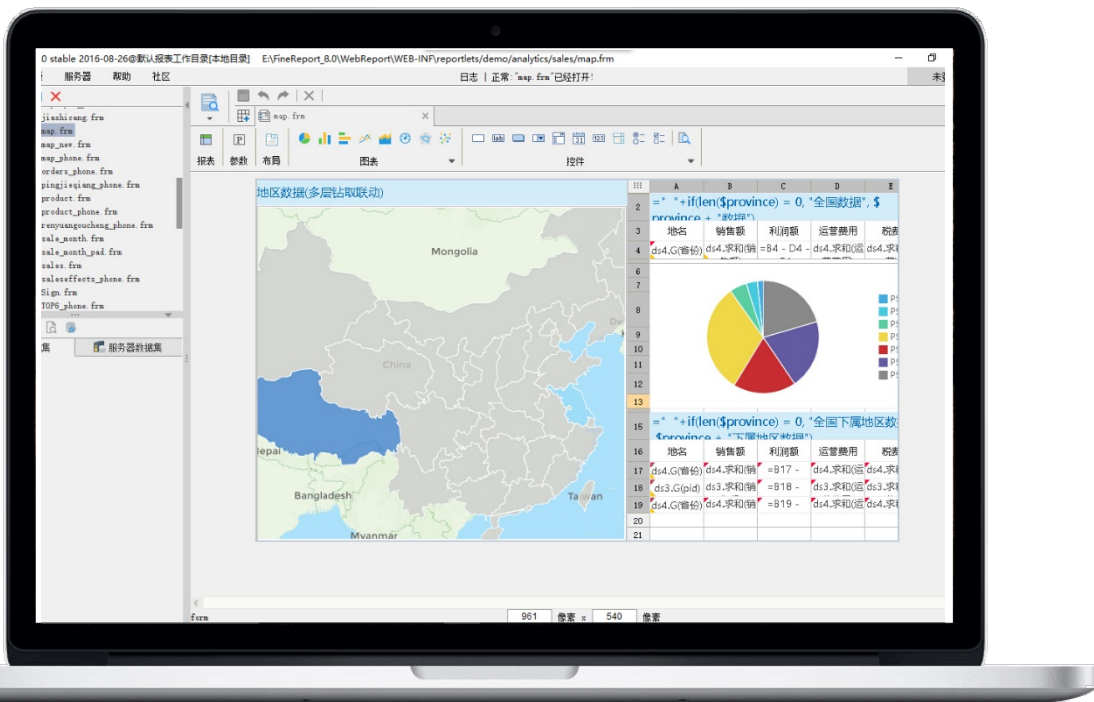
0 stable 2016-08-26@默认报表工作目录[本地目录]    E:\FineReport_8.0\WebReport\WEB-INF\reportlets/demo/analytics/sales/map.frm

服务器 帮助 社区

日志 | 正常: "map.frm"已经打开!

jiashicang.frm
map.frm
map_new.frm
map_phone.frm
orders_phone.frm
pingjieqiang_phone.frm
product.frm
product_phone.frm
renyuangoucheng_phone.frm
sale_month.frm
sale_month_pad.frm
sales.frm
saleseffects_phone.frm
Sign.frm
TOPS_phone.frm

集 服务器数据集

map.frm

报表 参数 布局 图表 控件

地区数据(多层钻取联动)

Mongolia
China
Nepal
Bangladesh
Taiwan
Myanmar

| | A | B | C | D | E |
|---|---|---|---|---|---|
| 2 | =" "+if(len($province) = 0, "全国数据", $province + "数据") | | | | |
| 3 | 地名 | 销售额 | 利润额 | 运营费用 | 税表 |
| 4 | ds4.G(省份) | ds4.求和(销 | =B4 - D4 - | ds4.求和(运 | ds4.求 |
| 5 | | | | | |
| 6 | | | | | |
| 7 | | | | | |
| 8 | | | | | |
| 9 | | | | | |
| 10 | | | | | |
| 11 | | | | | |
| 12 | | | | | |
| 13 | | | | | |
| 15 | =" "+if(len($province) = 0, "全国下属地区数 $province + "下属地区数据") | | | | |
| 16 | 地名 | 销售额 | 利润额 | 运营费用 | 税表 |
| 17 | ds4.G(省份) | ds4.求和(销 | =B17 - | ds4.求和(运 | ds4.求 |
| 18 | ds3.G(pid) | ds3.求和(销 | =B18 - | ds3.求和(运 | ds3.求 |
| 19 | ds4.G(省份) | ds4.求和(销 | =B19 - | ds4.求和(运 | ds4.求 |
| 20 | | | | | |
| 21 | | | | | |

P5
P5
P5
P5
P5
P5
P5

form

961 像素 x 540 像素